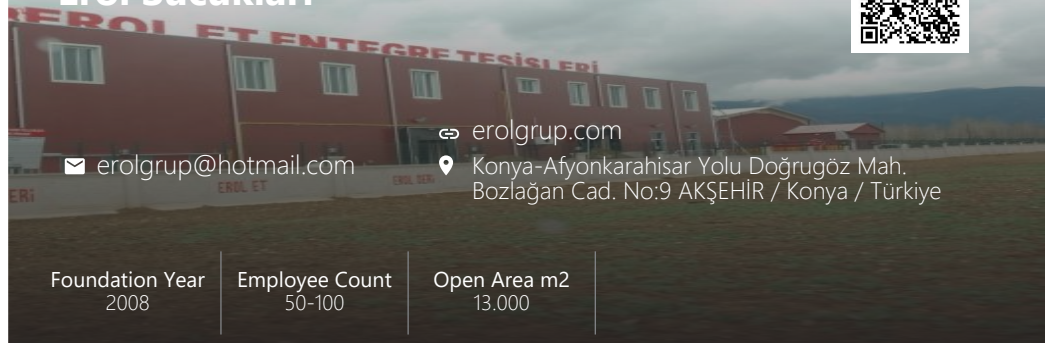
Erol Sucukları

EROL ET ENTEGRE TESİSLERİ

erolgrup.com

erolgrup@hotmail.com

Konya-Afyonkarahisar Yolu Doğrugöz Mah. Bozlağan Cad. No:9 AKŞEHİR / Konya / Türkiye

EROL ET

Foundation Year
2008

Employee Count
50-100

Open Area m2
13.000